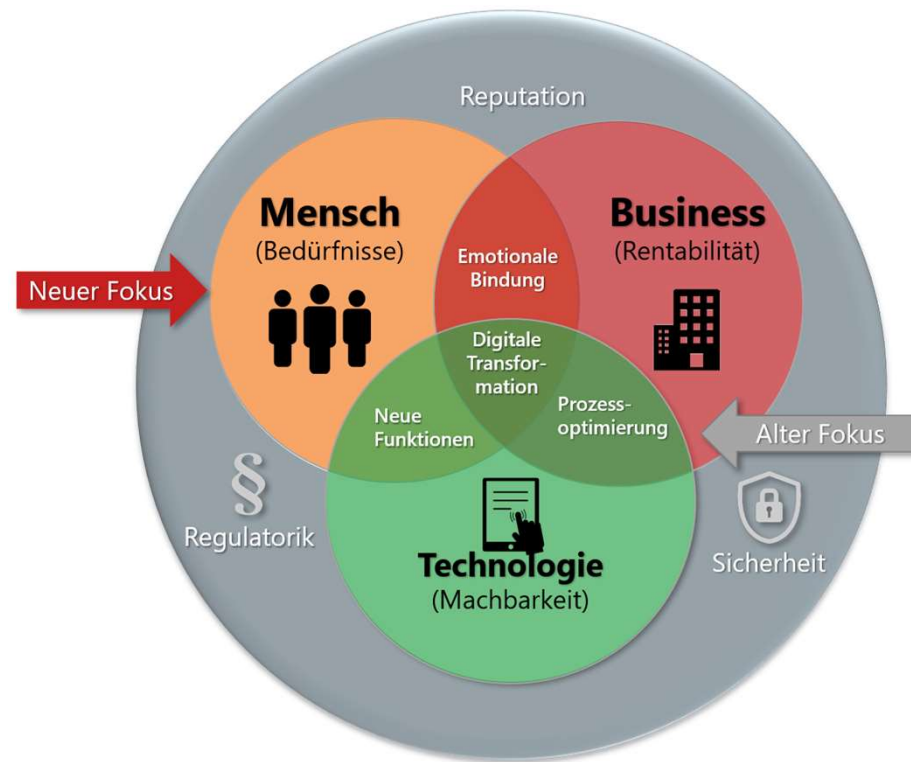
Reputation

Mensch
(Bedürfnisse)

Business
(Rentabilität)

Neuer Fokus

Emotionale Bindung

Digitale Transformation

Neue Funktionen

Prozessoptimierung

Alter Fokus

§
Regulatorik

Technologie
(Machbarkeit)

Sicherheit